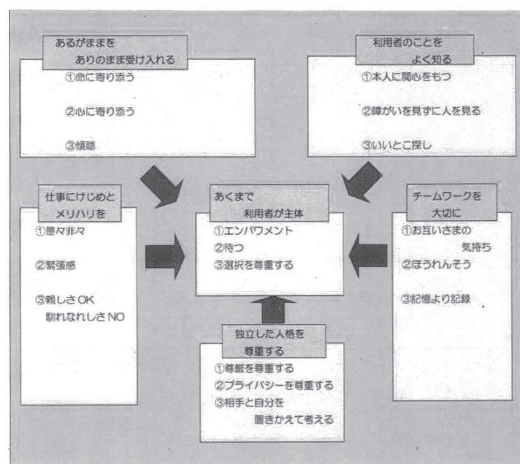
あるがままを
ありのまま受け入れる
①命に寄り添う
②心に寄り添う
③傾聴

利用者のことを
よく知る
①本人に関心をもつ
②障がいを見ずに人を見る
③いいとこ探し

仕事にけじめと
メリハリを
①是々非々
②緊張感
③親しさOK
馴れなれしさNO

あくまで
利用者が主体
①エンパワメント
②待つ
③選択を尊重する

チームワークを
大切に
①お互いさまの
気持ち
②ほうれんそう
③記憶より記録

独立した人格を
尊重する
①尊厳を尊重する
②プライバシーを尊重する
③相手と自分を
置きかえて考える